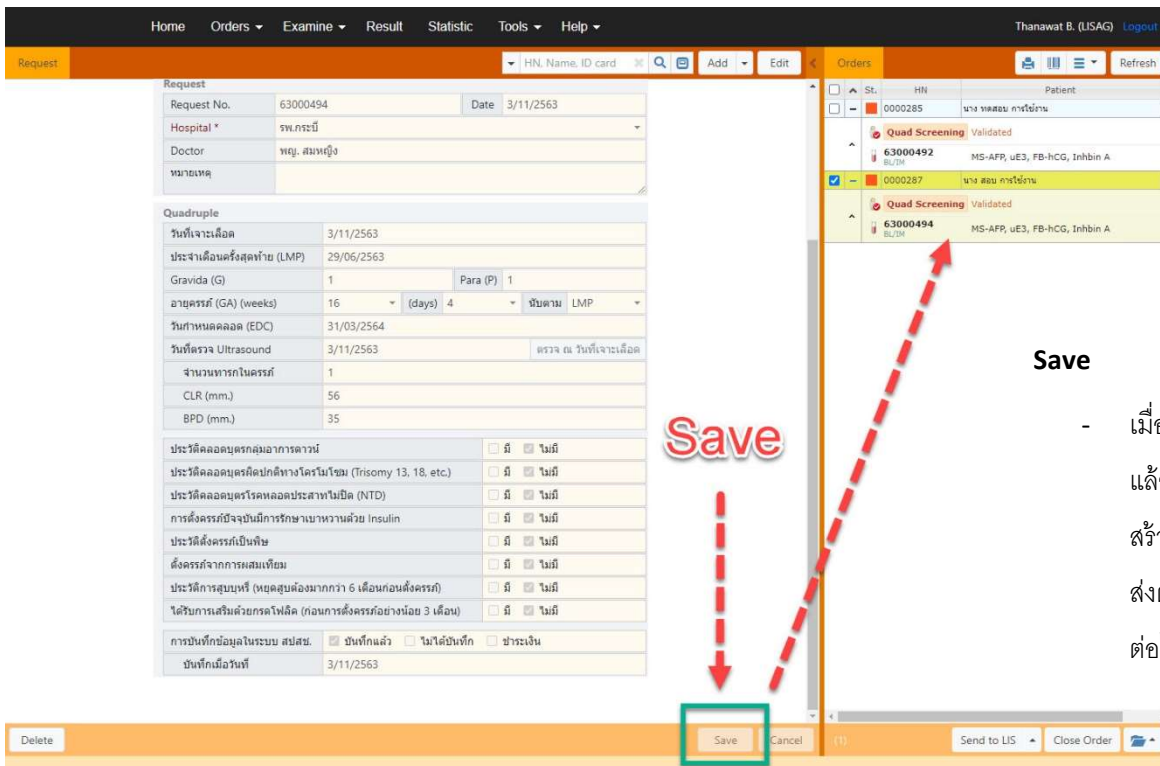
Home Orders ▾ Examine ▾ Result Statistic Tools ▾ Help ▾

Thanawat B. (LISAG) Logout

Request

HN, Name, ID card

Add ▾ Edit

Orders

Refresh

Request

| Request No. | 63000494 | Date | 3/11/2563 |
|---|---|---|---|
| Hospital * | รพ.กระบี่ | | |
| Doctor | พญ. สมหญิง | | |
| หมายเหตุ | | | |

Quadruple

| วันที่เจาะเลือด | 3/11/2563 | | |
|---|---|---|---|
| ประจำเดือนครั้งสุดท้าย (LMP) | 29/06/2563 | | |
| Gravida (G) | 1 | Para (P) | 1 |
| อายุครรภ์ (GA) (weeks) | 16 | (days) 4 | นับตาม LMP |
| วันกำหนดคลอด (EDC) | 31/03/2564 | | |
| วันที่ตรวจ Ultrasound | 3/11/2563 | ตรวจ ณ วันที่เจาะเลือด | |
| จำนวนทารกในครรภ์ | 1 | | |
| CLR (mm.) | 56 | | |
| BPD (mm.) | 35 | | |

| ประวัติคลอดบุตรกลุ่มอาการดาวน์ | มี | ไม่มี |
|---|---|---|
| ประวัติคลอดบุตรผิดปกติทางโครโมโซม (Trisomy 13, 18, etc.) | มี | ไม่มี |
| ประวัติคลอดบุตรโรคหลอดประสาทไม่ปิด (NTD) | มี | ไม่มี |
| การตั้งครรภ์ปัจจุบันมีการรักษาเบาหวานด้วย Insulin | มี | ไม่มี |
| ประวัติตั้งครรภ์เป็นพิษ | มี | ไม่มี |
| ตั้งครรภ์จากการผสมเทียม | มี | ไม่มี |
| ประวัติการสูบบุหรี่ (หยุดสูบต้องมากกว่า 6 เดือนก่อนตั้งครรภ์) | มี | ไม่มี |
| ได้รับการเสริมด้วยกรดโฟลิค (ก่อนการตั้งครรภ์อย่างน้อย 3 เดือน) | มี | ไม่มี |

การบันทึกข้อมูลในระบบ สปสช. บันทึกแล้ว ไม่ได้บันทึก ชำระเงิน
บันทึกเมื่อวันที่ 3/11/2563

| St. | HN | Patient |
|---|---|---|
| | 0000285 | นาง ทดสอบ การใช้งาน |
| | Quad Screening Validated | |
| | 63000492 BL/IM | MS-AFP, uE3, FB-hCG, Inhbin A |
| | 0000287 | นาง สอบ การใช้งาน |
| | Quad Screening Validated | |
| | 63000494 BL/IM | MS-AFP, uE3, FB-hCG, Inhbin A |

Save

Save

- เมื่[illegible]
แล้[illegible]
สร้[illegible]
ส่ง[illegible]
ต่อ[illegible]

Delete

Save Cancel

(1)

Send to LIS Close Order